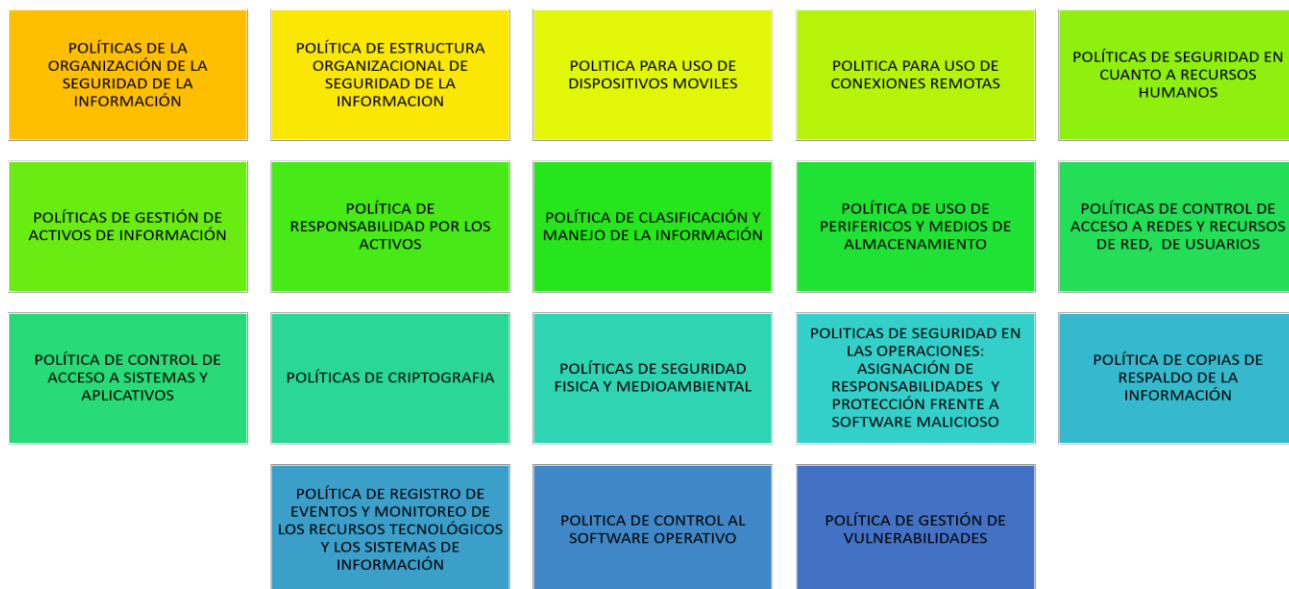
POLÍTICAS DE LA ORGANIZACIÓN DE LA SEGURIDAD DE LA INFORMACIÓN

POLÍTICA DE ESTRUCTURA ORGANIZACIONAL DE SEGURIDAD DE LA INFORMACION

POLITICA PARA USO DE DISPOSITIVOS MOVILES

POLITICA PARA USO DE CONEXIONES REMOTAS

POLÍTICAS DE SEGURIDAD EN CUANTO A RECURSOS HUMANOS

POLÍTICAS DE GESTIÓN DE ACTIVOS DE INFORMACIÓN

POLÍTICA DE RESPONSABILIDAD POR LOS ACTIVOS

POLÍTICA DE CLASIFICACIÓN Y MANEJO DE LA INFORMACIÓN

POLÍTICA DE USO DE PERIFERICOS Y MEDIOS DE ALMACENAMIENTO

POLÍTICAS DE CONTROL DE ACCESO A REDES Y RECURSOS DE RED, DE USUARIOS

POLÍTICA DE CONTROL DE ACCESO A SISTEMAS Y APLICATIVOS

POLÍTICAS DE CRIPTOGRAFIA

POLÍTICAS DE SEGURIDAD FISICA Y MEDIOAMBIENTAL

POLITICAS DE SEGURIDAD EN LAS OPERACIONES: ASIGNACIÓN DE RESPONSABILIDADES Y PROTECCIÓN FRENTE A SOFTWARE MALICIOSO

POLÍTICA DE COPIAS DE RESPALDO DE LA INFORMACIÓN

POLÍTICA DE REGISTRO DE EVENTOS Y MONITOREO DE LOS RECURSOS TECNOLÓGICOS Y LOS SISTEMAS DE INFORMACIÓN

POLITICA DE CONTROL AL SOFTWARE OPERATIVO

POLÍTICA DE GESTIÓN DE VULNERABILIDADES